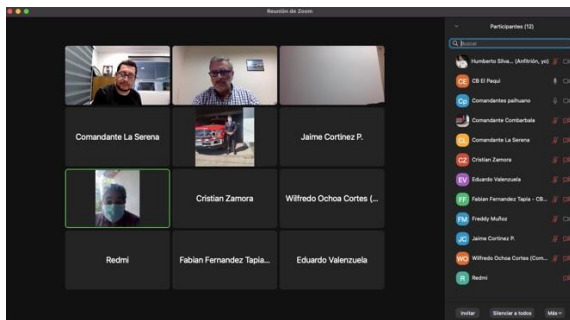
Reunión de Zoom

Comandante La Serena

Jaime Cortinez P.

Cristian Zamora

Wilfredo Ochoa Cortes (...

Redmi

Fabian Fernandez Tapia...

Eduardo Valenzuela

Participantes (12)

Buscar

Humberto Silva... (Anfitrión, yo)

CE CB El Pequi

Cp Comandantes paihuano

Comandante Combarbala

CL Comandante La Serena

CZ Cristian Zamora

EV Eduardo Valenzuela

FF Fabian Fernandez Tapia - CB...

FM Freddy Muñoz

JC Jaime Cortinez P.

WO Wilfredo Ochoa Cortes (Com...

R Redmi

Invitar

Silenciar a todos

Más